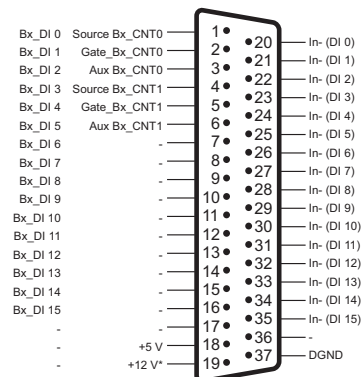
| | | |
|---|---|---|
| Bx_DI 0 | Source Bx_CNT0 | 1 |
| Bx_DI 1 | Gate_Bx_CNT0 | 2 |
| Bx_DI 2 | Aux Bx_CNT0 | 3 |
| Bx_DI 3 | Source Bx_CNT1 | 4 |
| Bx_DI 4 | Gate_Bx_CNT1 | 5 |
| Bx_DI 5 | Aux Bx_CNT1 | 6 |
| Bx_DI 6 | - | 7 |
| Bx_DI 7 | - | 8 |
| Bx_DI 8 | - | 9 |
| Bx_DI 9 | - | 10 |
| Bx_DI 10 | - | 11 |
| Bx_DI 11 | - | 12 |
| Bx_DI 12 | - | 13 |
| Bx_DI 13 | - | 14 |
| Bx_DI 14 | - | 15 |
| Bx_DI 15 | - | 16 |
| - | - | 17 |
| - | +5 V | 18 |
| - | +12 V* | 19 |

| | |
|---|---|
| 20 | In- (DI 0) |
| 21 | In- (DI 1) |
| 22 | In- (DI 2) |
| 23 | In- (DI 3) |
| 24 | In- (DI 4) |
| 25 | In- (DI 5) |
| 26 | In- (DI 6) |
| 27 | In- (DI 7) |
| 28 | In- (DI 8) |
| 29 | In- (DI 9) |
| 30 | In- (DI 10) |
| 31 | In- (DI 11) |
| 32 | In- (DI 12) |
| 33 | In- (DI 13) |
| 34 | In- (DI 14) |
| 35 | In- (DI 15) |
| 36 | - |
| 37 | DGND |